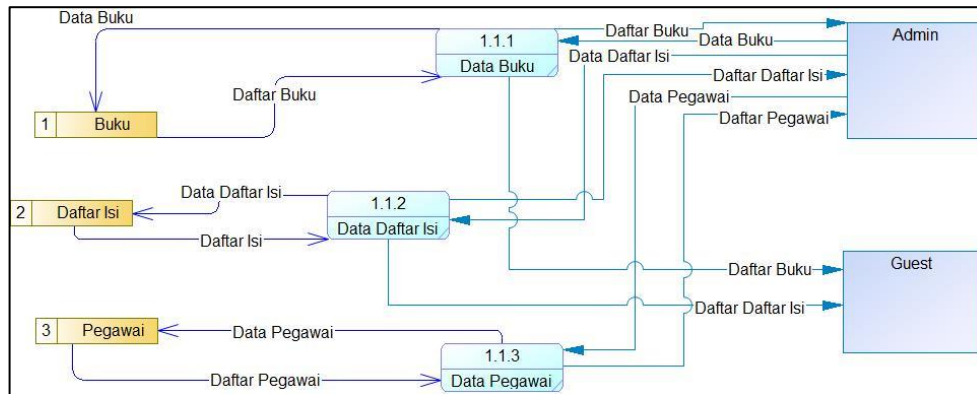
Data Buku
1.1.1
Data Buku
Daftar Buku
Data Buku
Data Daftar Isi
Admin
Daftar Buku
Daftar Daftar Isi
Data Pegawai
Daftar Pegawai
1 Buku
Data Daftar Isi
1.1.2
Data Daftar Isi
2 Daftar Isi
Daftar Isi
Daftar Buku
Guest
Daftar Daftar Isi
3 Pegawai
Data Pegawai
1.1.3
Data Pegawai
Daftar Pegawai